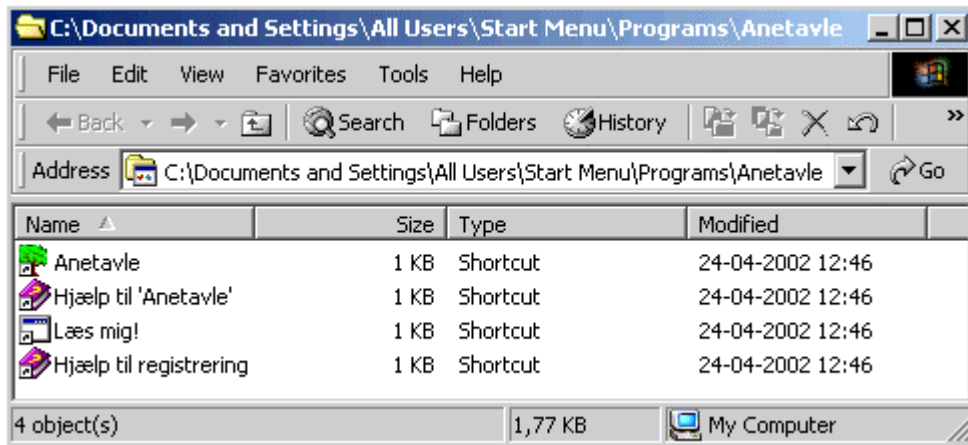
C:\Documents and Settings\All Users\Start Menu\Programs\Anetavle

File Edit View Favorites Tools Help

Back Search Folders History

Address C:\Documents and Settings\All Users\Start Menu\Programs\Anetavle Go

| Name | Size | Type | Modified |
|---|---|---|---|
| Anetavle | 1 KB | Shortcut | 24-04-2002 12:46 |
| Hjælp til 'Anetavle' | 1 KB | Shortcut | 24-04-2002 12:46 |
| Læs mig! | 1 KB | Shortcut | 24-04-2002 12:46 |
| Hjælp til registrering | 1 KB | Shortcut | 24-04-2002 12:46 |

4 object(s) 1,77 KB My Computer